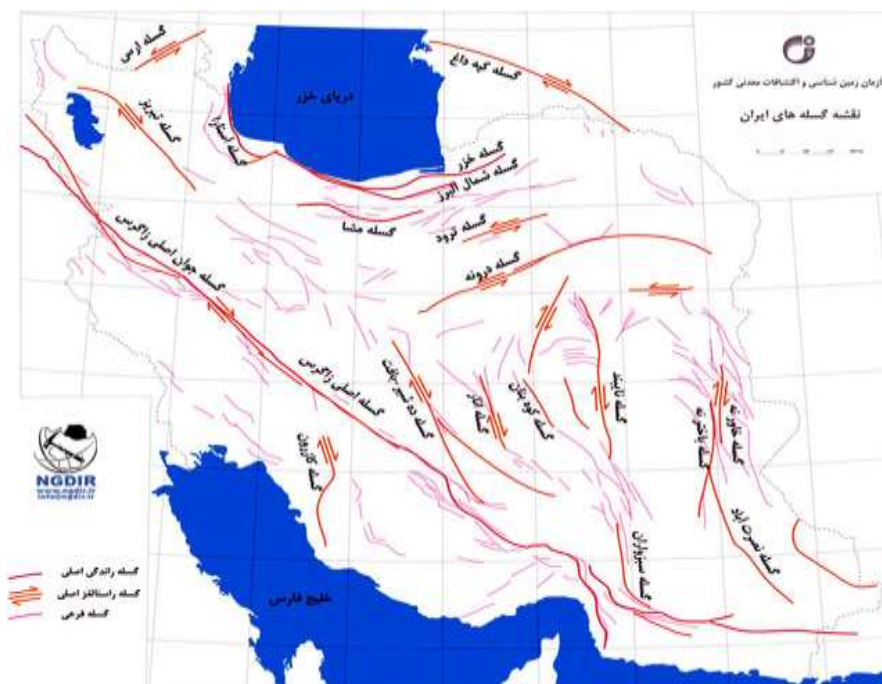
سازمان زمین شناسی و اکتشافات معدنی کشور
نقشه گسله های ایران

گسله ارس
گسله کپه داغ
دریای خزر
گسله تبریز
گسله آستارا
گسله خزر
گسله شمال البرز
گسله مشا
گسله ترود
گسله درونه
گسله جوان اصلی زاگرس
گسله اصلی زاگرس
گسله ده شیر بافت
گسله انار
گسله کوهبنان
گسله نایبند
گسله نهبندان
گسله هریرود
گسله نصرت آباد
گسله کازرون
گسله سبزواران
خلیج فارس

NGDIR
www.ngdir.ir
info@ngdir.ir

گسله راندگی اصلی
گسله راستالغز اصلی
گسله فرعی